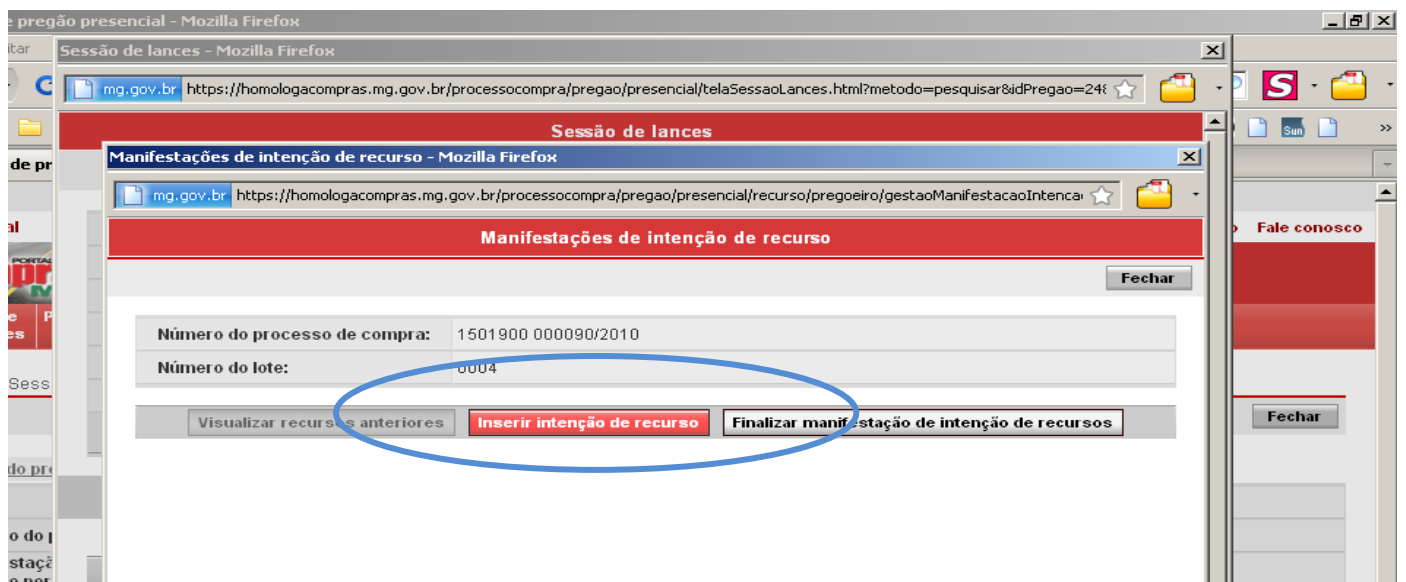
e pregão presencial - Mozilla Firefox

itar

Sessão de lances - Mozilla Firefox

mg.gov.br https://homologacompras.mg.gov.br/processocompra/pregao/presencial/telaSessaoLances.html?metodo=pesquisar&idPregao=248

Sessão de lances

Manifestações de intenção de recurso - Mozilla Firefox

mg.gov.br https://homologacompras.mg.gov.br/processocompra/pregao/presencial/recurso/pregoeiro/gestaoManifestacaoIntenca

Manifestações de intenção de recurso

Fechar

| Número do processo de compra: | 1501900 000090/2010 |
|---|---|
| Número do lote: | 0004 |

Visualizar recursos anteriores Inserir intenção de recurso Finalizar manifestação de intenção de recursos

de pr

al

Fale conosco

Sess

Fechar

do pre

o do p

stação